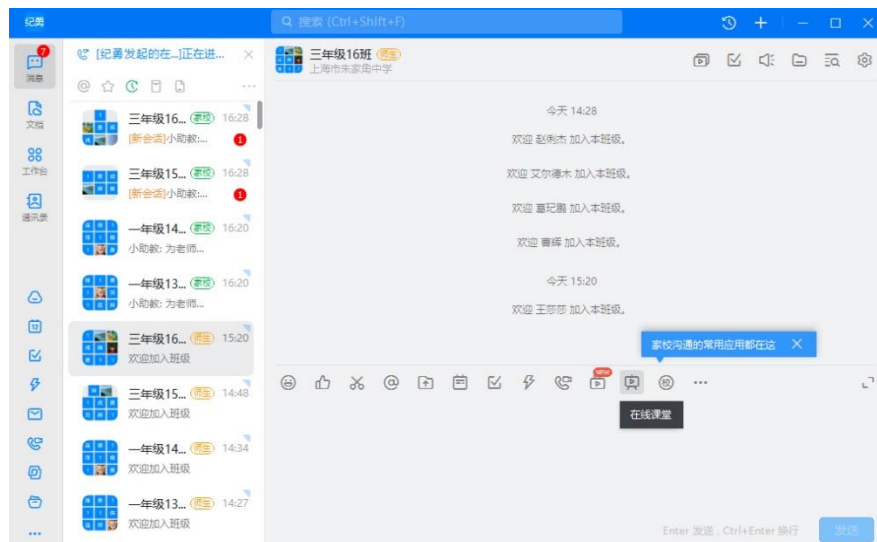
纪勇

搜索 (Ctrl+Shift+F)

7
消息
文档
工作台
通讯录

[纪勇发起的在...]正在进... ×

三年级16... 家校 16:28
[新会话]小助教:... 1

三年级15... 家校 16:28
[新会话]小助教:... 1

一年级14... 家校 16:20
小助教: 为老师...

一年级13... 家校 16:20
小助教: 为老师...

三年级16... 师生 15:20
欢迎加入班级

三年级15... 师生 14:48
欢迎加入班级

一年级14... 师生 14:34
欢迎加入班级

一年级13... 师生 14:27
欢迎加入班级

三年级16班 师生
上海市朱家角中学

今天 14:28

欢迎 赵俐杰 加入本班级。

欢迎 艾尔德木 加入本班级。

欢迎 董玘鹏 加入本班级。

欢迎 曹晖 加入本班级。

今天 15:20

欢迎 王彦莎 加入本班级。

家校沟通的常用应用都在这 ×

NEW

在线课堂

Enter 发送，Ctrl+Enter 换行 发送